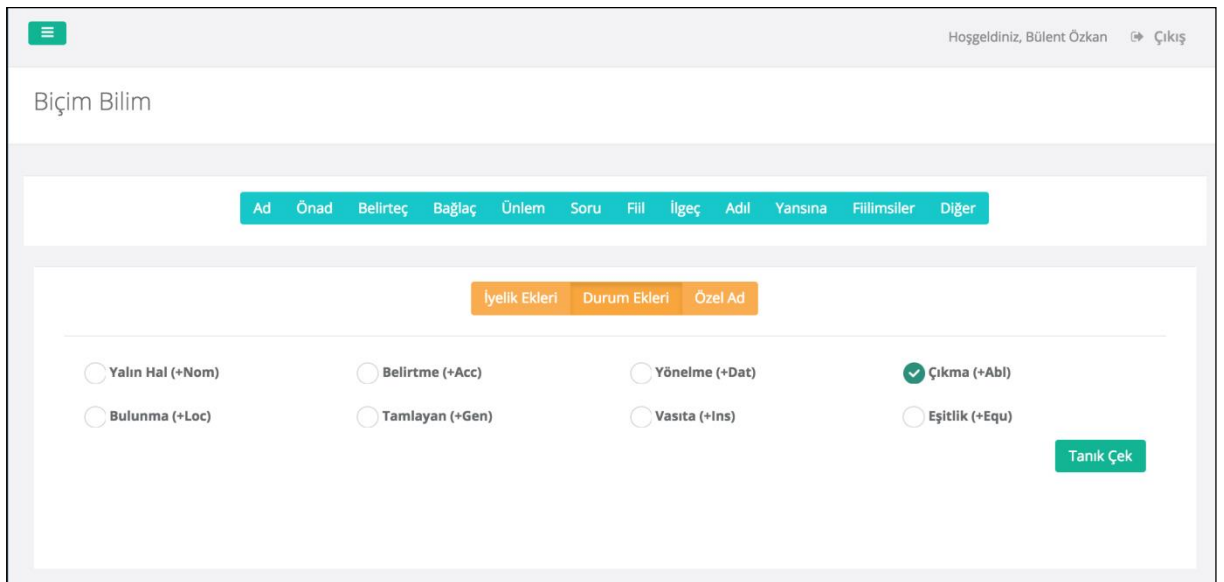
≡

Hoşgeldiniz, Bülent Özkan Çıkış

Biçim Bilim

Ad Önad Belirteç Bağlaç Ünlem Soru Fiil İlgeç Adıl Yansına Fiilimsiler Diğer

İyelik Ekleri Durum Ekleri Özel Ad

Yalın Hal (+Nom)
Belirtme (+Acc)
Yönelme (+Dat)
Çıkma (+Abl)
Bulunma (+Loc)
Tamlayan (+Gen)
Vasıta (+Ins)
Eşitlik (+Equ)

Tanık Çek